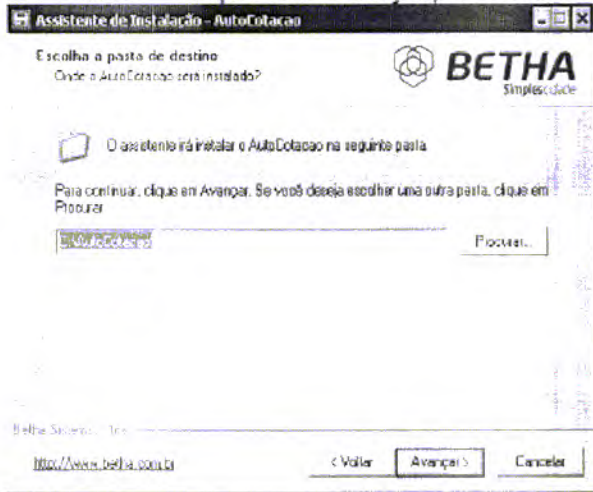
Assistente de Instalação - AutoCotacao

Escolha a pasta de destino
Onde o AutoCotacao será instalado?

BETHA
Simplescidade

O assistente irá instalar o AutoCotacao na seguinte pasta.

Para continuar, clique em Avançar. Se você deseja escolher uma outra pasta, clique em Procurar.

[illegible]\AutoCotacao

Procurar...

Betha Sistemas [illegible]

http://www.betha.com.br

< Voltar

Avançar >

Cancelar